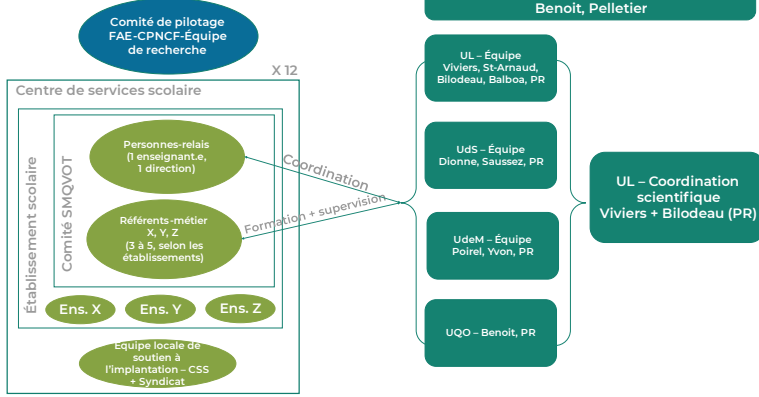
Benoit, Pelletier

Comité de pilotage FAE-CPNCF-Équipe de recherche

X 12

Centre de services scolaire

Établissement scolaire

Comité SMQVOT

Personnes-relais (1 enseignant.e, 1 direction)

Référents-métier X, Y, Z (3 à 5, selon les établissements)

Coordination

Formation + supervision

Ens. X

Ens. Y

Ens. Z

Équipe locale de soutien à l'implantation – CSS + Syndicat

UL – Équipe Viviers, St-Arnaud, Bilodeau, Balboa, PR

UdS – Équipe Dionne, Saussez, PR

UdeM – Équipe Poirel, Yvon, PR

UQO – Benoit, PR

UL – Coordination scientifique Viviers + Bilodeau (PR)